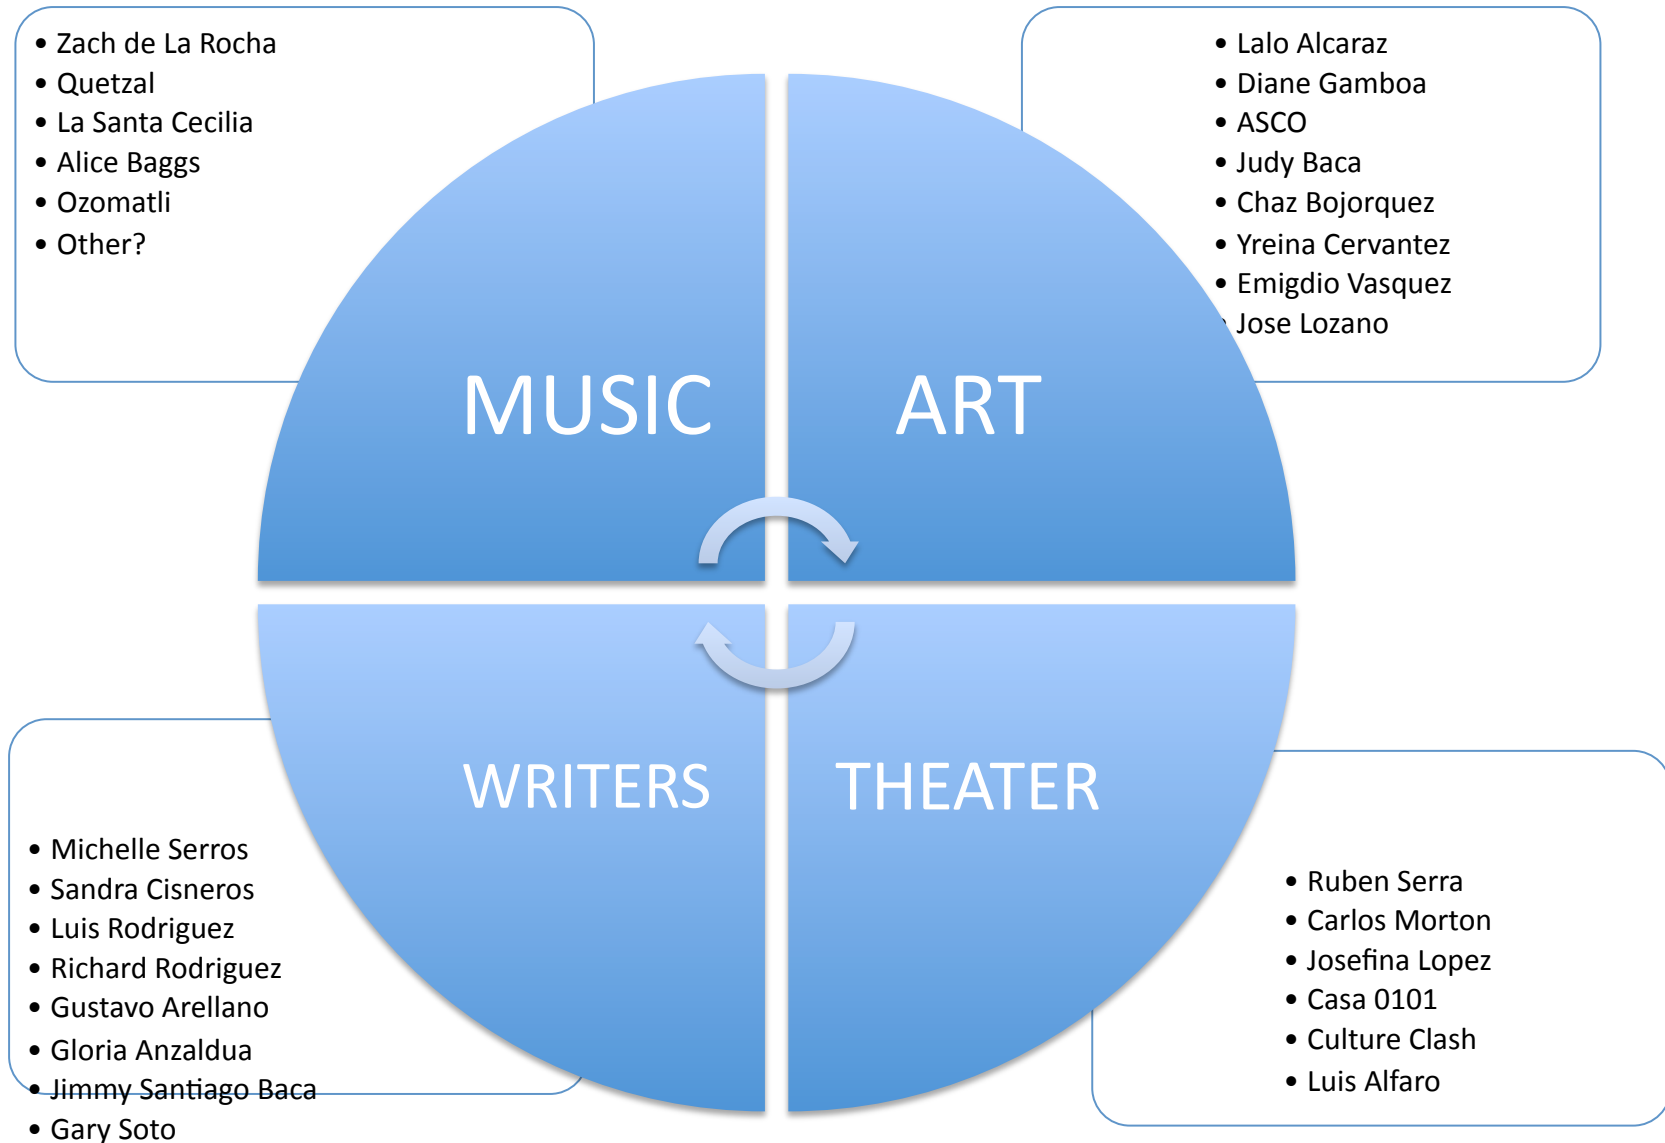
- Zach de La Rocha
- Quetzal
- La Santa Cecilia
- Alice Baggs
- Ozomatli
- Other?

- Lalo Alcaraz
- Diane Gamboa
- ASCO
- Judy Baca
- Chaz Bojorquez
- Yreina Cervantez
- Emigdio Vasquez
- Jose Lozano

MUSIC

ART

WRITERS

THEATER

- Michelle Serros
- Sandra Cisneros
- Luis Rodriguez
- Richard Rodriguez
- Gustavo Arellano
- Gloria Anzaldua
- Jimmy Santiago Baca
- Gary Soto

- Ruben Serra
- Carlos Morton
- Josefina Lopez
- Casa 0101
- Culture Clash
- Luis Alfaro